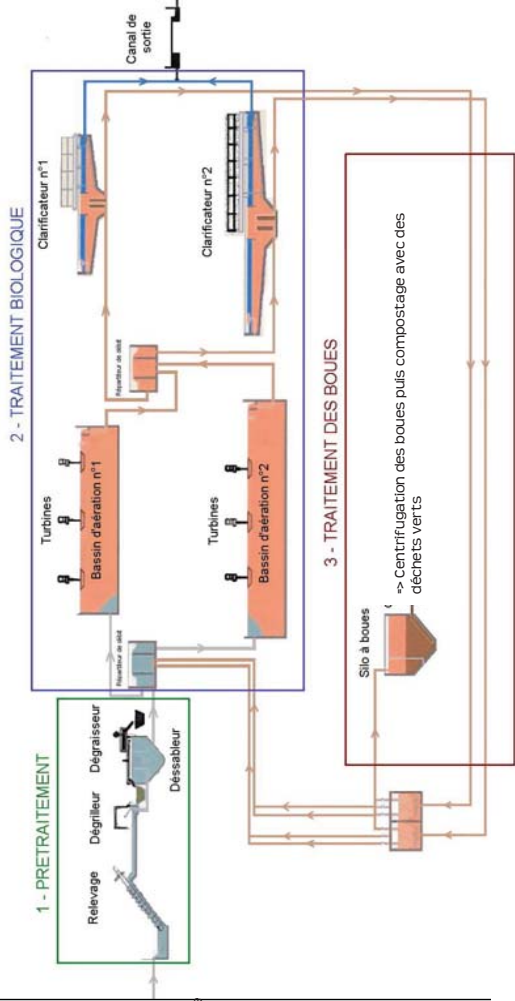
1 - PRETRAITEMENT

Relevage

Dégrilleur

Dégraisseur

Déssableur

2 - TRAITEMENT BIOLOGIQUE

Répartiteur de débit

Turbines

Bassin d'aération n°1

Turbines

Bassin d'aération n°2

Répartiteur de débit

Clarificateur n°1

Clarificateur n°2

Canal de sortie

3 - TRAITEMENT DES BOUES

Silo à boues

=> Centrifugation des boues puis compostage avec des déchets verts